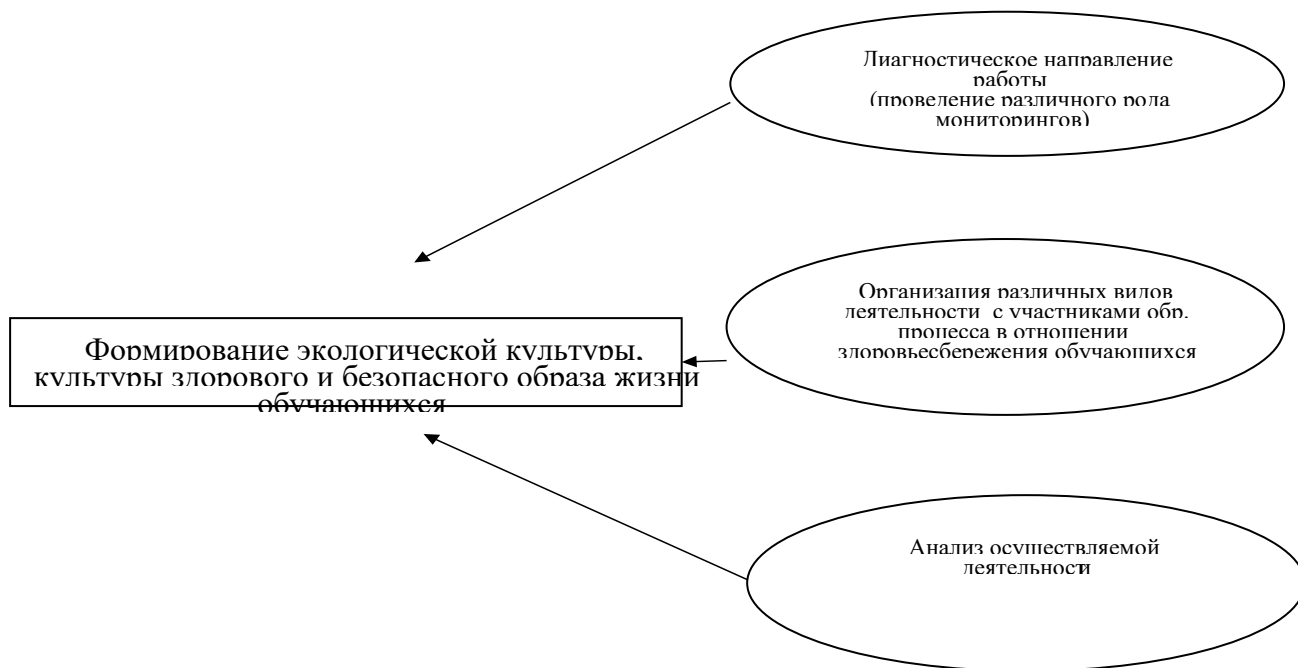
Диагностическое направление работы
(проведение различного рода мониторингов)

Организация различных видов деятельности с участниками обр. процесса в отношении здоровьесбережения обучающихся

Формирование экологической культуры, культуры здорового и безопасного образа жизни обучающихся

Анализ осуществляемой деятельности